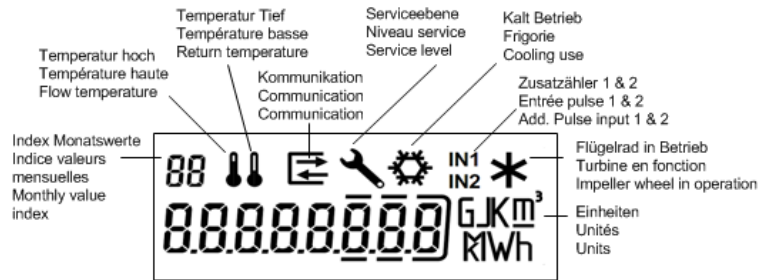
Temperatur Tief
Température basse
Return temperature

Serviceebene
Niveau service
Service level

Kalt Betrieb
Frigorie
Cooling use

Temperatur hoch
Température haute
Flow temperature

Kommunikation
Communication
Communication

Zusatzzähler 1 & 2
Entrée pulse 1 & 2
Add. Pulse input 1 & 2

Index Monatswerte
Indice valeurs mensuelles
Monthly value index

88

IN1
IN2

Flügelrad in Betrieb
Turbine en fonction
Impeller wheel in operation

8.8.8.8.8.8.8.8

GJ K $m^3$
M Wh

Einheiten
Unités
Units